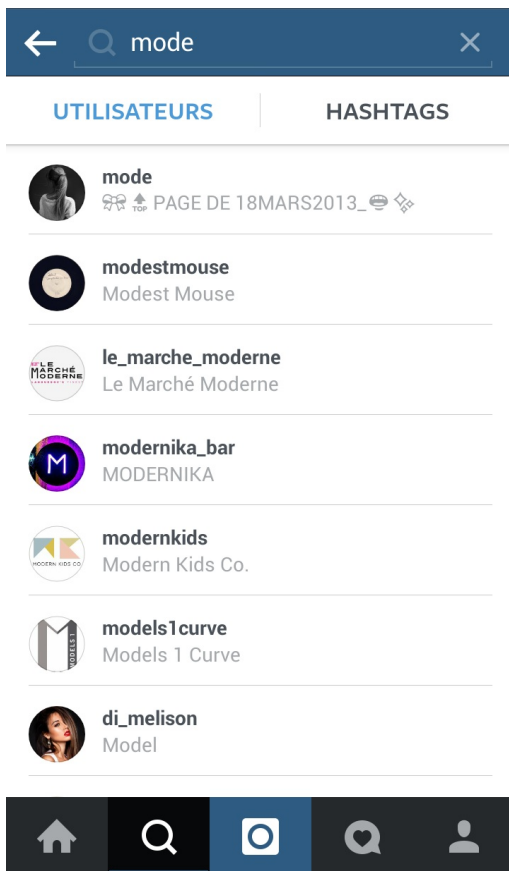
mode

UTILISATEURS HASHTAGS

mode
🎀 TOP PAGE DE 18MARS2013_ 👄 ✨

modestmouse
Modest Mouse

le_marche_moderne
Le Marché Moderne

modernika_bar
MODERNIKA

modernkids
Modern Kids Co.

models1curve
Models 1 Curve

di_melison
Model